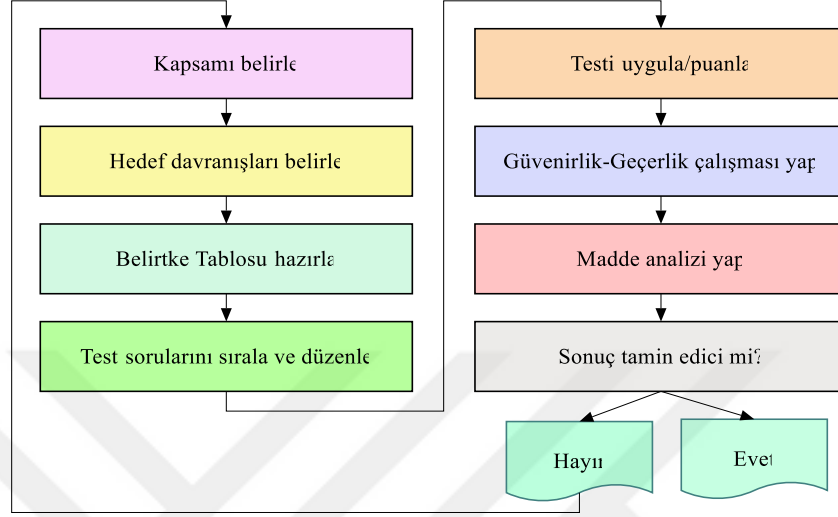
Kapsamı belirle

Hedef davranışları belirle

Belirtke Tablosu hazırla

Test sorularını sırala ve düzenle

Testi uygula/puanla

Güvenirlik-Geçerlik çalışması yap

Madde analizi yap

Sonuç tamin edici mi?

Hayır

Evet